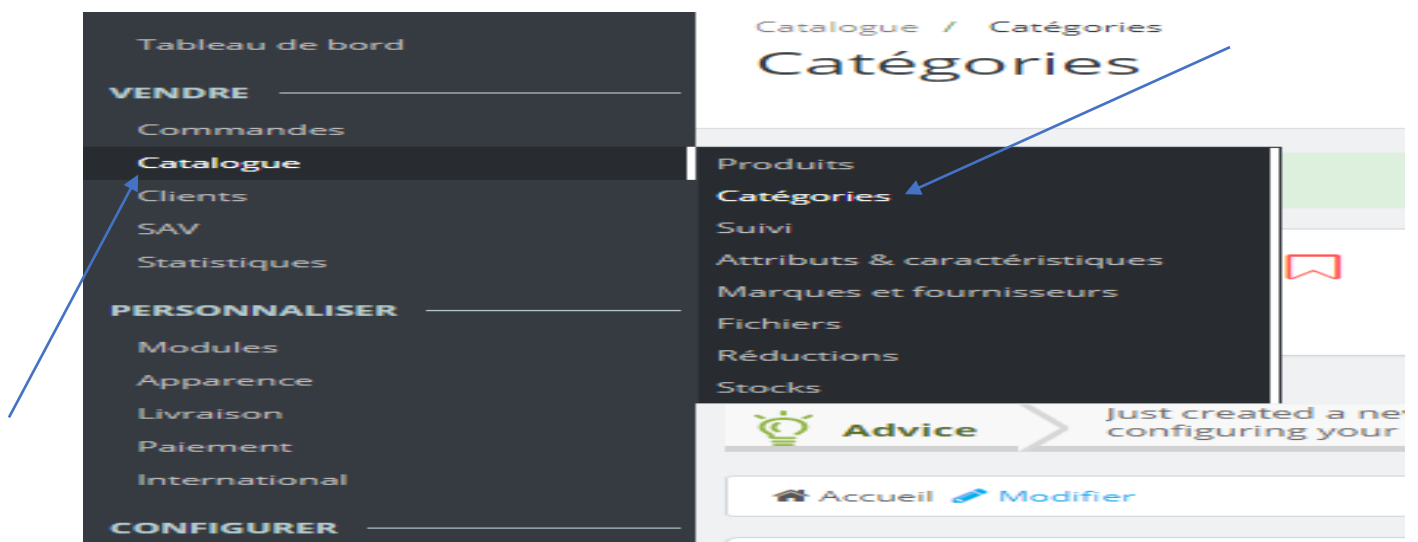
Tableau de bord
VENDRE
Commandes
Catalogue
Clients
SAV
Statistiques
PERSONNALISER
Modules
Apparence
Livraison
Paiement
International
CONFIGURER

Catalogue / Catégories
Catégories

Produits
Catégories
Suivi
Attributs & caractéristiques
Marques et fournisseurs
Fichiers
Réductions
Stocks

Advice
Just created a ne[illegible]
configuring your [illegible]

Accueil Modifier